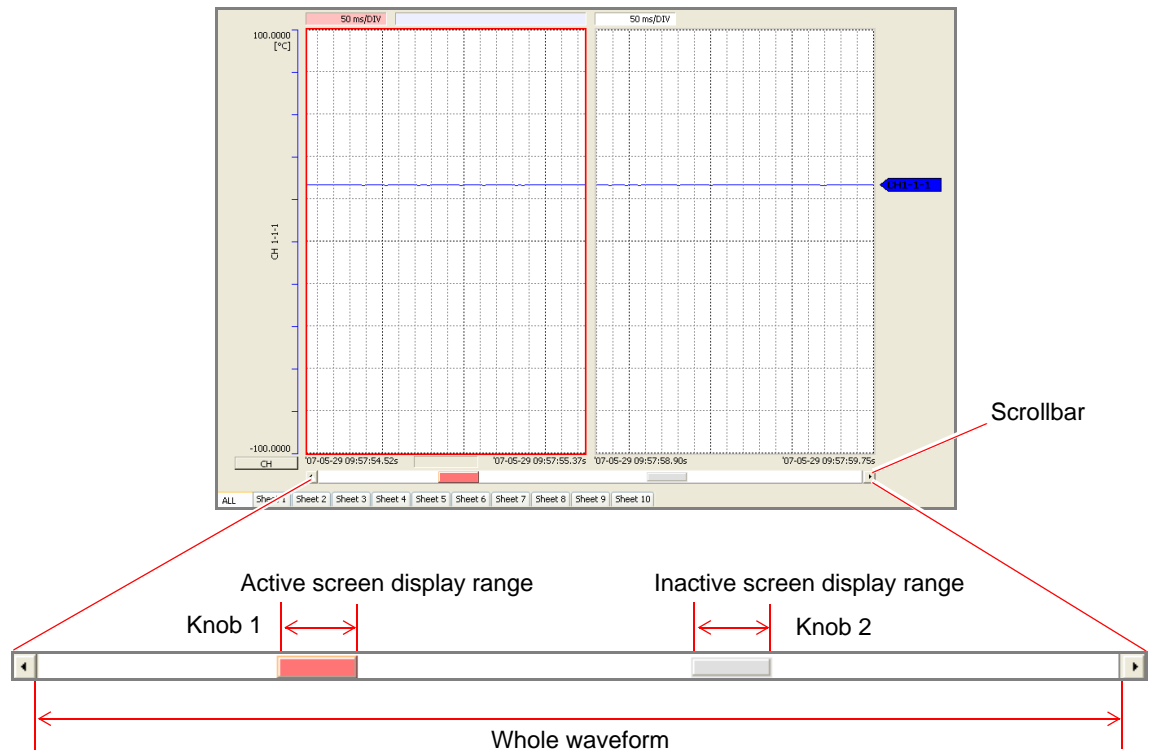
50 ms/DIV

50 ms/DIV

100.0000 [°C]

CH 1-1-1

CH1-1-1

-100.0000

CH

'07-05-29 09:57:54.52s

'07-05-29 09:57:55.37s

'07-05-29 09:57:58.90s

'07-05-29 09:57:59.75s

ALL

Sheet 1

Sheet 2

Sheet 3

Sheet 4

Sheet 5

Sheet 6

Sheet 7

Sheet 8

Sheet 9

Sheet 10

Scrollbar

Active screen display range

Inactive screen display range

Knob 1

Knob 2

Whole waveform